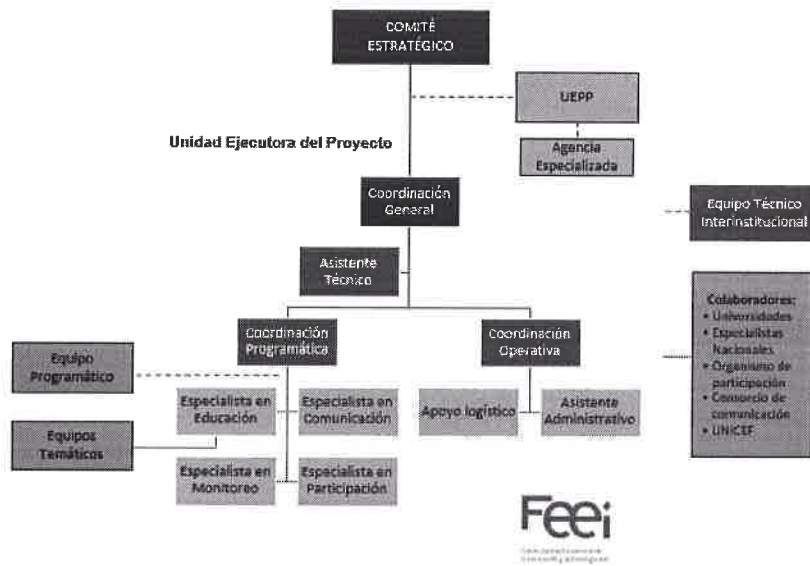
COMITÉ ESTRATÉGICO

UEPP

Agencia Especializada

Unidad Ejecutora del Proyecto

Coordinación General

Equipo Técnico Interinstitucional

Asistente Técnico

Colaboradores:
• Universidades
• Especialistas Nacionales
• Organismo de participación
• Consorcio de comunicación
• UNICEF

Coordinación Programática

Coordinación Operativa

Equipo Programático

Especialista en Educación

Especialista en Comunicación

Apoyo logístico

Asistente Administrativo

Equipos Temáticos

Especialista en Monitoreo

Especialista en Participación

Feei

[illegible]